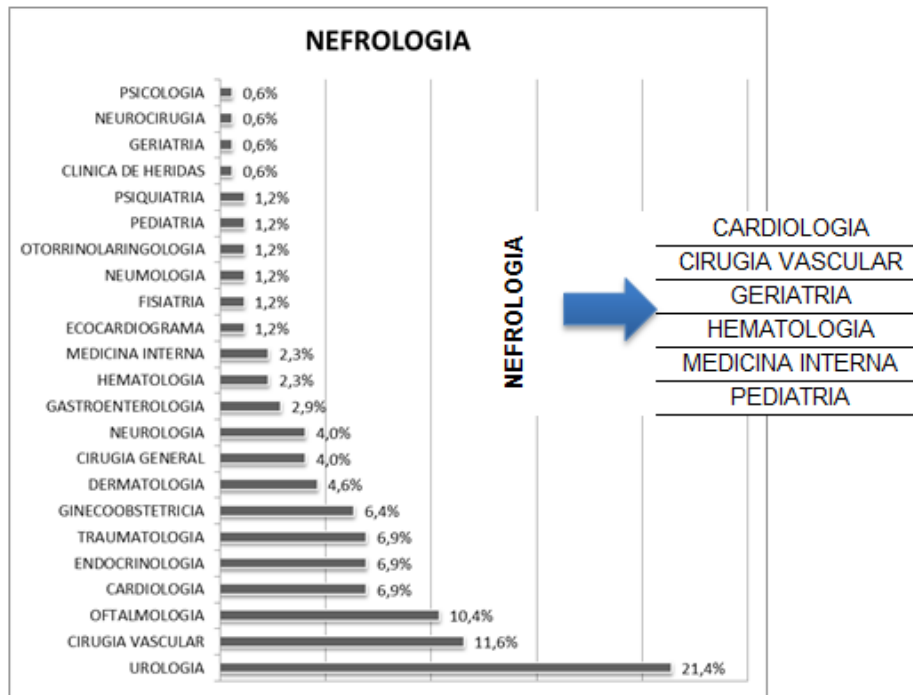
NEFROLOGIA

| | |
|---|---|
| PSICOLOGIA | 0,6% |
| NEUROCIRUGIA | 0,6% |
| GERIATRIA | 0,6% |
| CLINICA DE HERIDAS | 0,6% |
| PSIQUIATRIA | 1,2% |
| PEDIATRIA | 1,2% |
| OTORRINOLARINGOLOGIA | 1,2% |
| NEUMOLOGIA | 1,2% |
| FISIATRIA | 1,2% |
| ECOCARDIOGRAMA | 1,2% |
| MEDICINA INTERNA | 2,3% |
| HEMATOLOGIA | 2,3% |
| GASTROENTEROLOGIA | 2,9% |
| NEUROLOGIA | 4,0% |
| CIRUGIA GENERAL | 4,0% |
| DERMATOLOGIA | 4,6% |
| GINECOOBSTETRICIA | 6,4% |
| TRAUMATOLOGIA | 6,9% |
| ENDOCRINOLOGIA | 6,9% |
| CARDIOLOGIA | 6,9% |
| OFTALMOLOGIA | 10,4% |
| CIRUGIA VASCULAR | 11,6% |
| UROLOGIA | 21,4% |

NEFROLOGIA

| |
|---|
| CARDIOLOGIA |
| CIRUGIA VASCULAR |
| GERIATRIA |
| HEMATOLOGIA |
| MEDICINA INTERNA |
| PEDIATRIA |